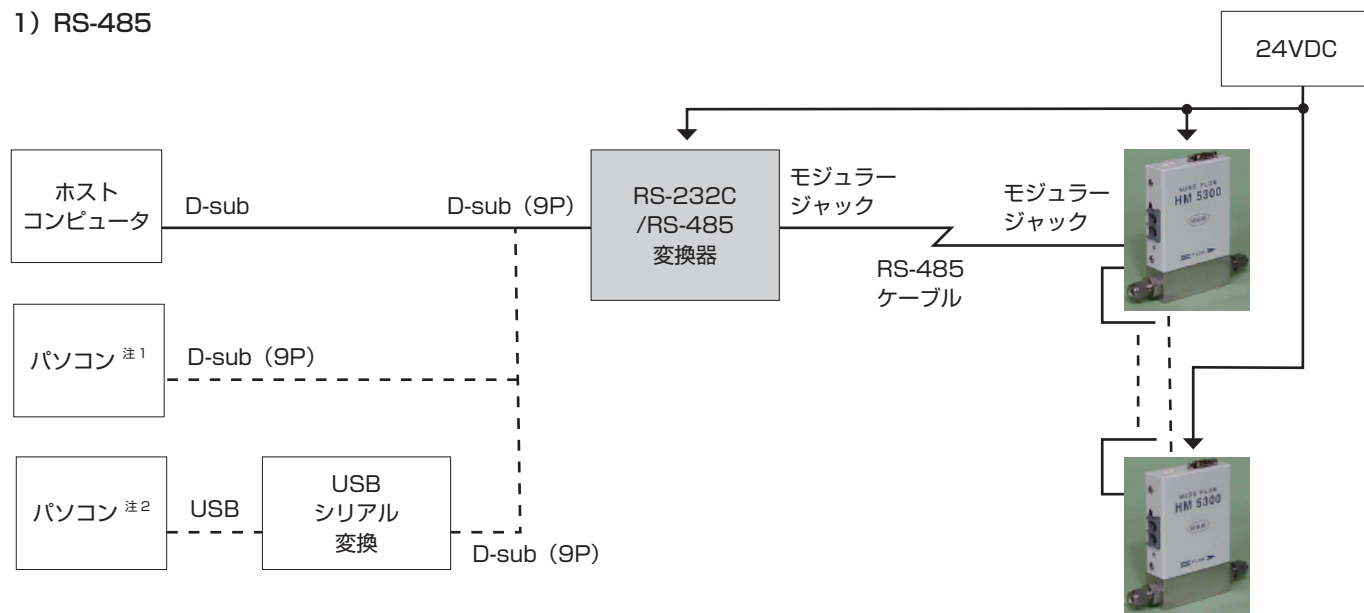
1）RS-485

24VDC

ホスト
コンピュータ

D-sub

D-sub（9P）

RS-232C
/RS-485
変換器

モジュラー
ジャック

モジュラー
ジャック

RS-485
ケーブル

HM 5300

パソコン 注1

D-sub（9P）

パソコン 注2

USB

USB
シリアル
変換

D-sub（9P）

HM 5300